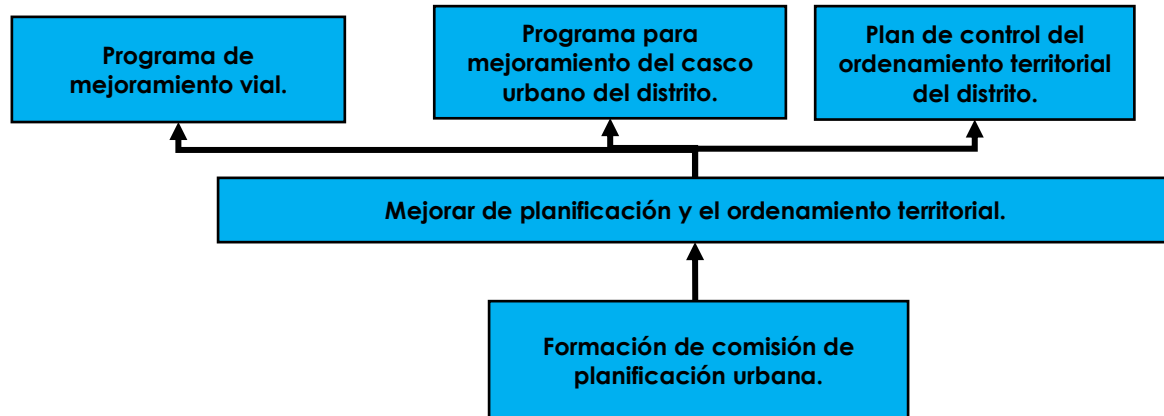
Programa de mejoramiento vial.

Programa para mejoramiento del casco urbano del distrito.

Plan de control del ordenamiento territorial del distrito.

Mejorar de planificación y el ordenamiento territorial.

Formación de comisión de planificación urbana.